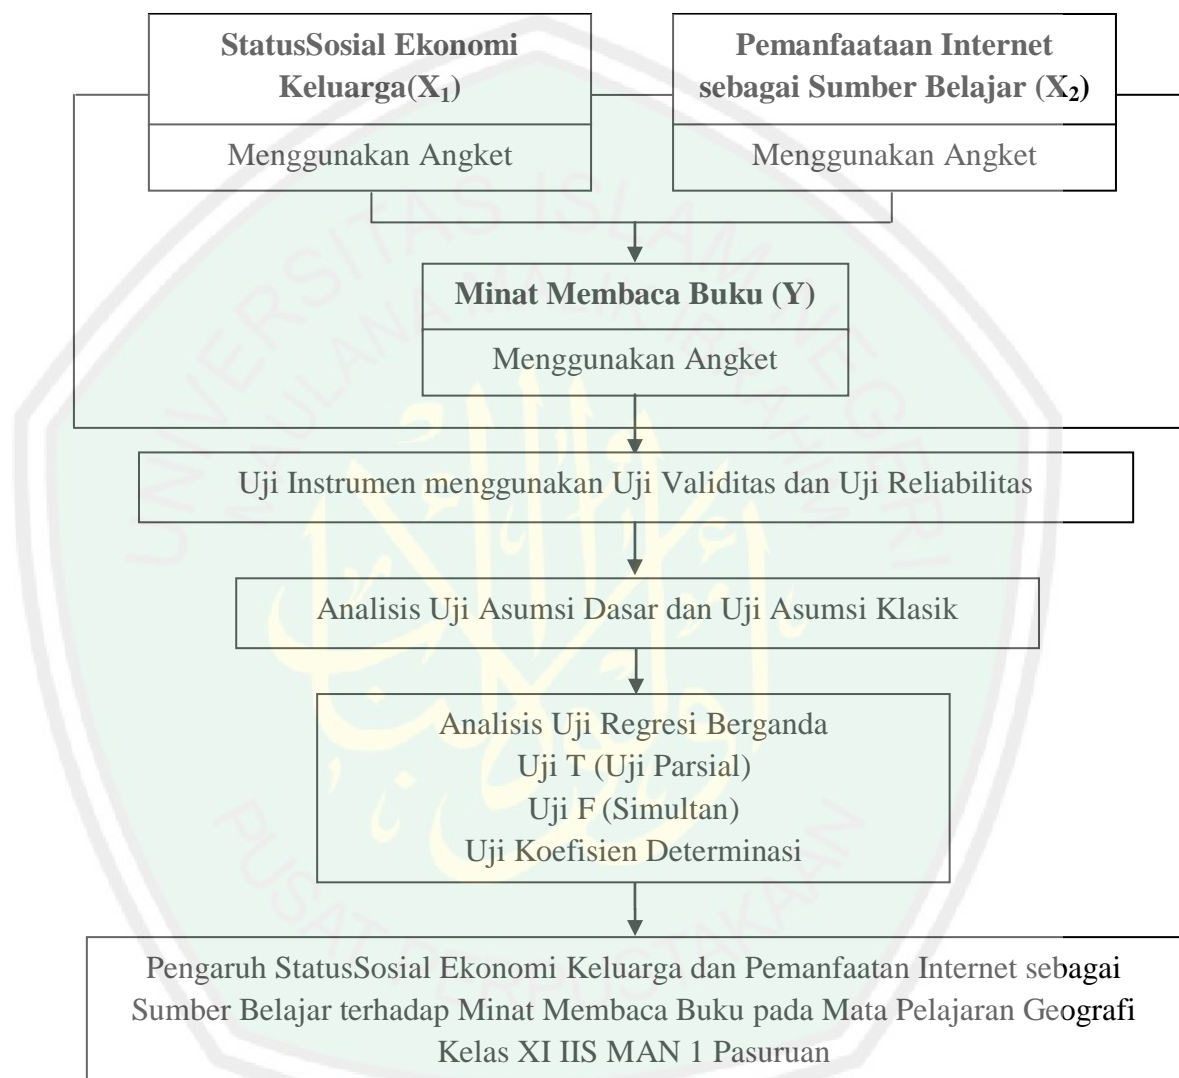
StatusSosial Ekonomi Keluarga($X_1$)

Menggunakan Angket

Pemanfaataan Internet sebagai Sumber Belajar ($X_2$)

Menggunakan Angket

Minat Membaca Buku (Y)

Menggunakan Angket

Uji Instrumen menggunakan Uji Validitas dan Uji Reliabilitas

Analisis Uji Asumsi Dasar dan Uji Asumsi Klasik

Analisis Uji Regresi Berganda
Uji T (Uji Parsial)
Uji F (Simultan)
Uji Koefisien Determinasi

Pengaruh StatusSosial Ekonomi Keluarga dan Pemanfaatan Internet sebagai Sumber Belajar terhadap Minat Membaca Buku pada Mata Pelajaran Geografi Kelas XI IIS MAN 1 Pasuruan